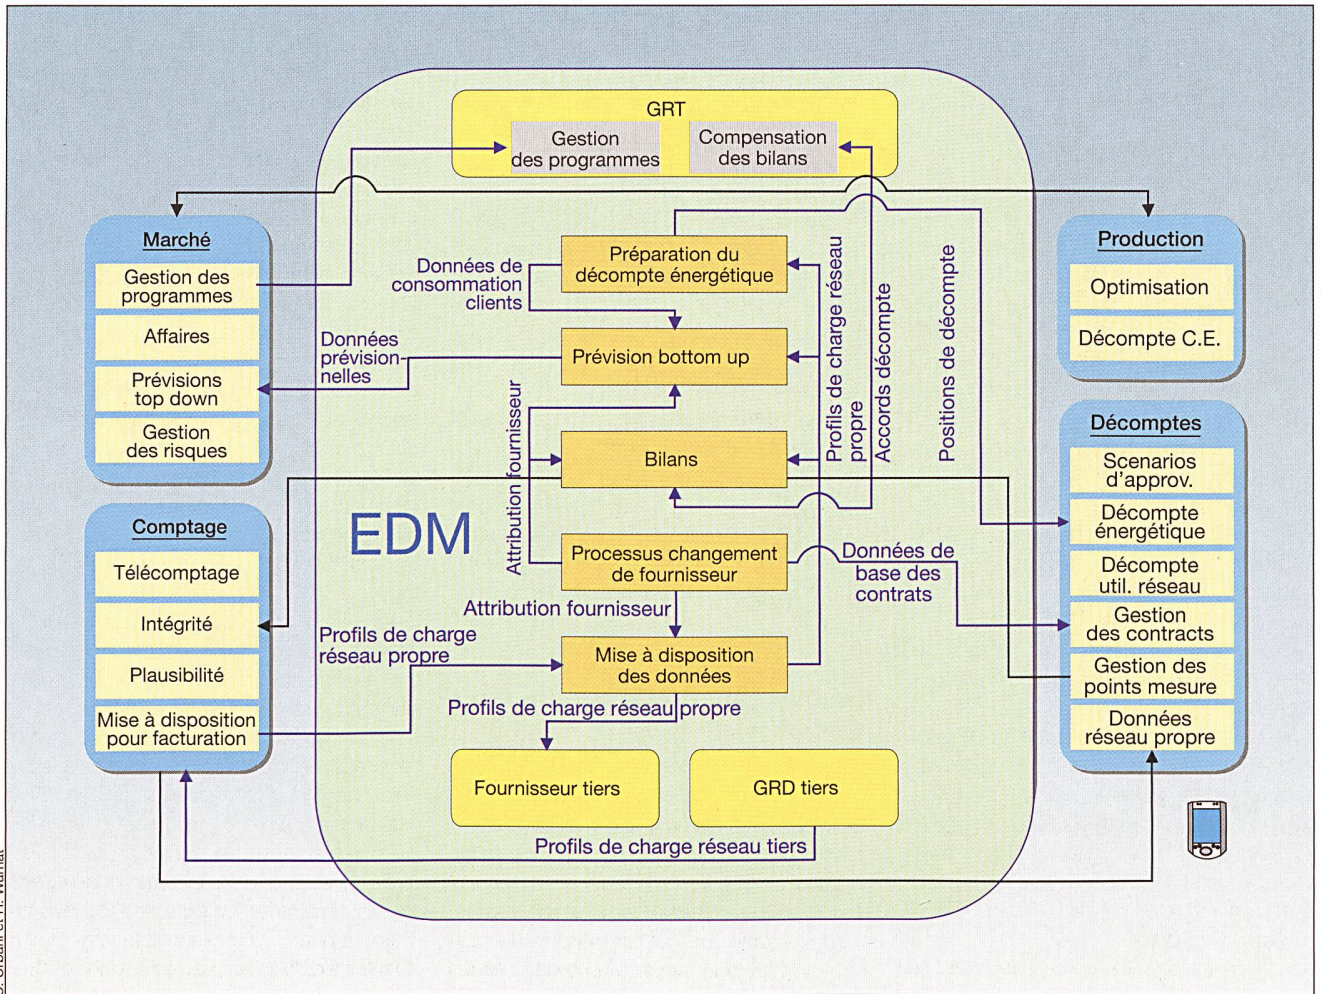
GRT

Gestion des programmes

Compensation des bilans

Marché

Gestion des programmes

Affaires

Prévisions top down

Gestion des risques

Production

Optimisation

Décompte C.E.

Données de consommation clients

Préparation du décompte énergétique

Données prévisionnelles

Prévision bottom up

Attribution fournisseur

Profils de charge réseau propre

Accords décompte

Positions de décompte

Bilans

Décomptes

Scenarios d'approv.

Décompte énergétique

Décompte util. réseau

Gestion des contracts

Gestion des points mesure

Données réseau propre

Comptage

Télécomptage

Intégrité

Plausibilité

Mise à disposition pour facturation

EDM

Processus changement de fournisseur

Données de base des contrats

Attribution fournisseur

Profils de charge réseau propre

Mise à disposition des données

Profils de charge réseau propre

Fournisseur tiers

GRD tiers

Profils de charge réseau tiers

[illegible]